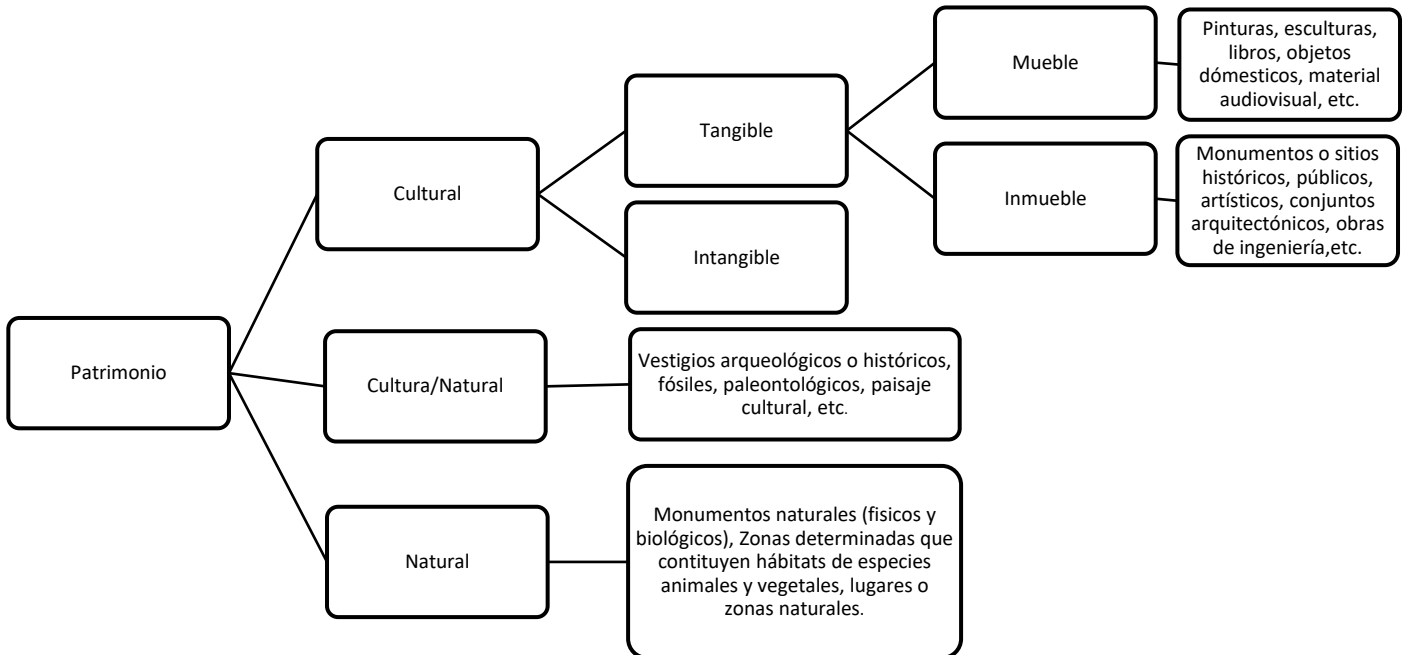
Patrimonio

Cultural

Tangible

Mueble

Pinturas, esculturas, libros, objetos dómesticos, material audiovisual, etc.

Inmueble

Monumentos o sitios históricos, públicos, artísticos, conjuntos arquitectónicos, obras de ingeniería,etc.

Intangible

Cultura/Natural

Vestigios arqueológicos o históricos, fósiles, paleontológicos, paisaje cultural, etc.

Natural

Monumentos naturales (fisicos y biológicos), Zonas determinadas que contituyen hábitats de especies animales y vegetales, lugares o zonas naturales.